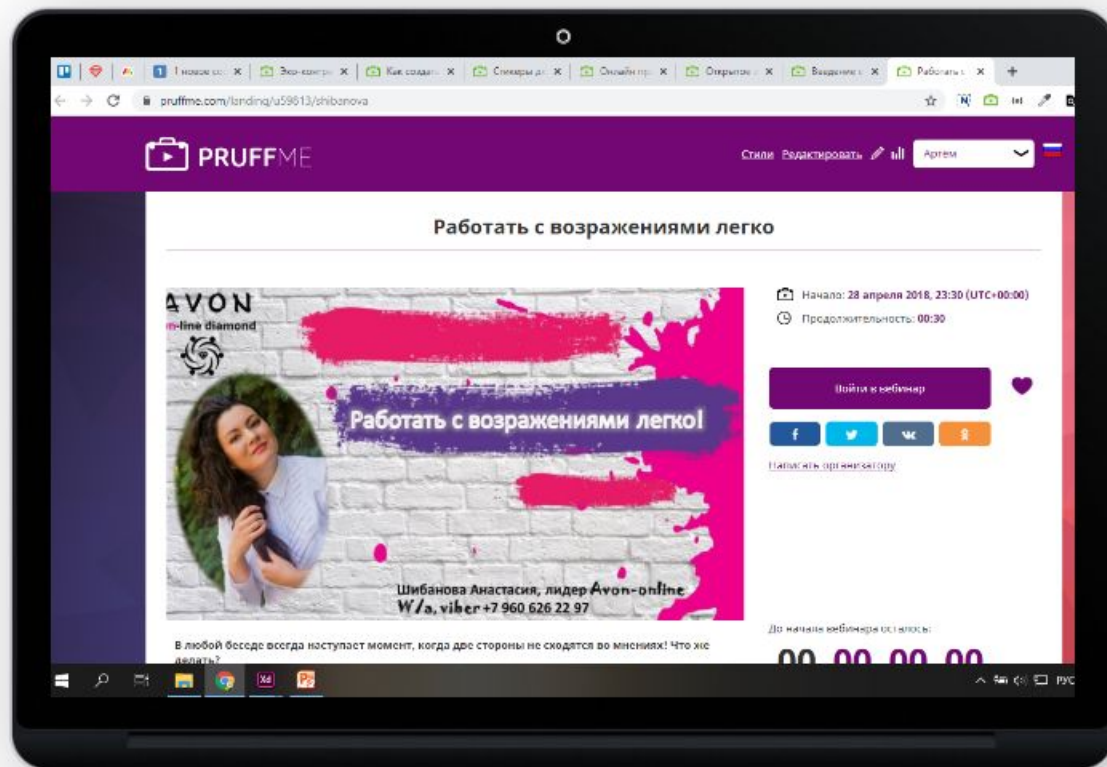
1 новое со: ✕ | Эко-контр ✕ | Как создат ✕ | Стикеры д ✕ | Онлайн пр ✕ | Открытое ✕ | Введение ✕ | Работать с ✕ +

pruffme.com/landing/u59613/shibanova

PRUFFME

Стили Редактировать Артем

Работать с возражениями легко

AVON
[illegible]n-line diamond

Работать с возражениями легко!

Шибанова Анастасия, лидер Avon-online
W/a, viber +7 960 626 22 97

Начало: 28 апреля 2018, 23:30 (UTC+00:00)
Продолжительность: 00:30

Войти в вебинар

f вк

Написать организатору

До начала вебинара осталось:

00 00 00 00

В любой беседе всегда наступает момент, когда две стороны не сходятся во мнениях! Что же делать?

РУС